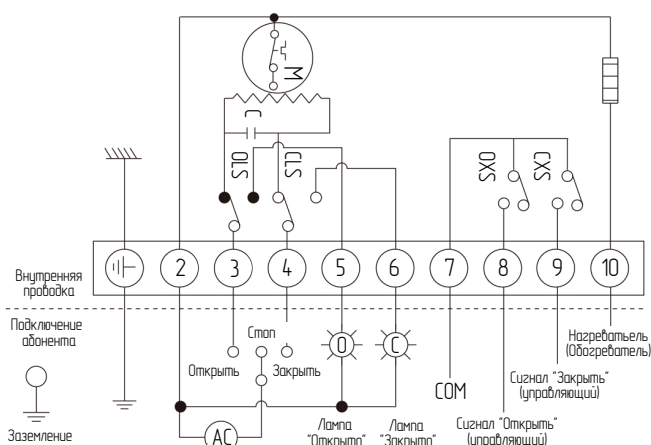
M
C
OLS
CLS
OXS
CXS
Внутренняя проводка
2
3
4
5
6
7
8
9
10
Подключение абонента
Стоп
Открыть
Закрыть
O
C
COM
Нагреватель (Обогреватель)
Сигнал "Закрыть" (управляющий)
Сигнал "Открыть" (управляющий)
Лампа "Открыто"
Лампа "Закрыто"
AC
Заземление